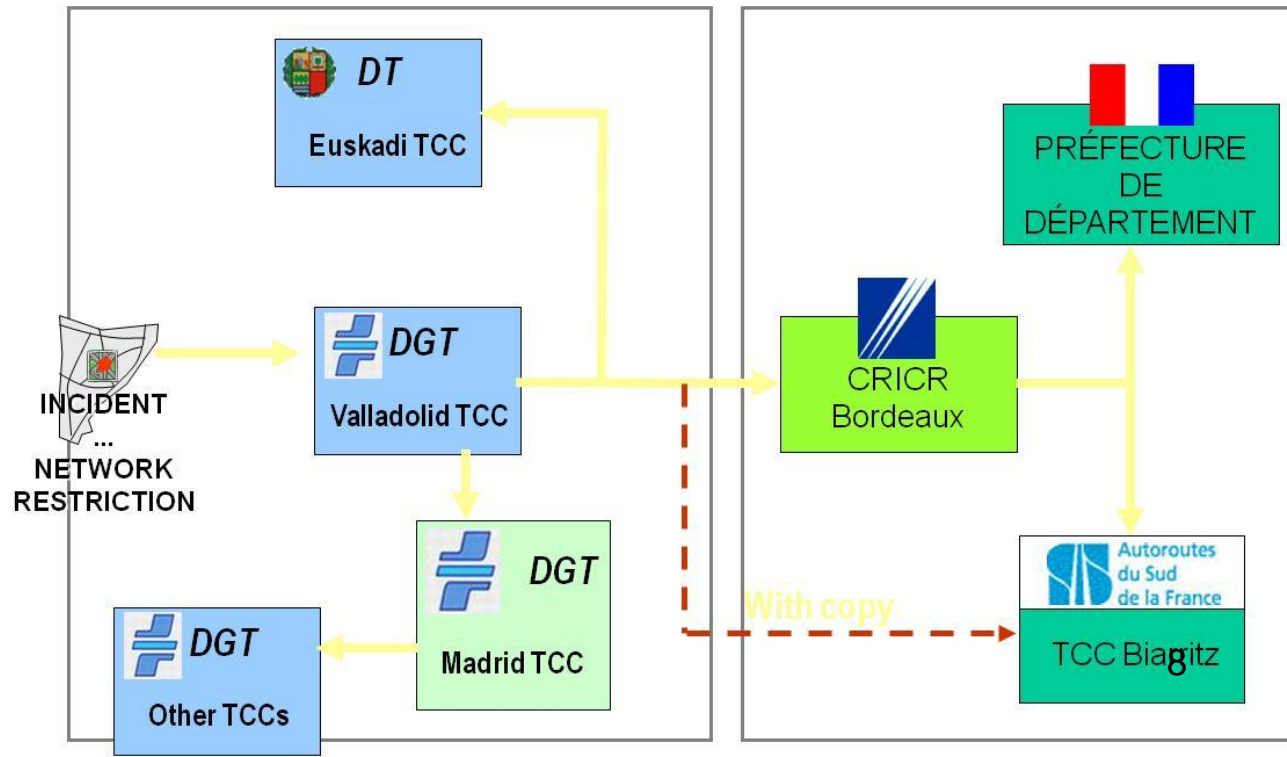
DT
Euskadi TCC

PRÉFECTURE DE DÉPARTEMENT

INCIDENT
...
NETWORK RESTRICTION

DGT
Valladolid TCC

CRICR Bordeaux

DGT
Madrid TCC

DGT
Other TCCs

With copy

Autoroutes du Sud de la France

TCC Biarritz

8